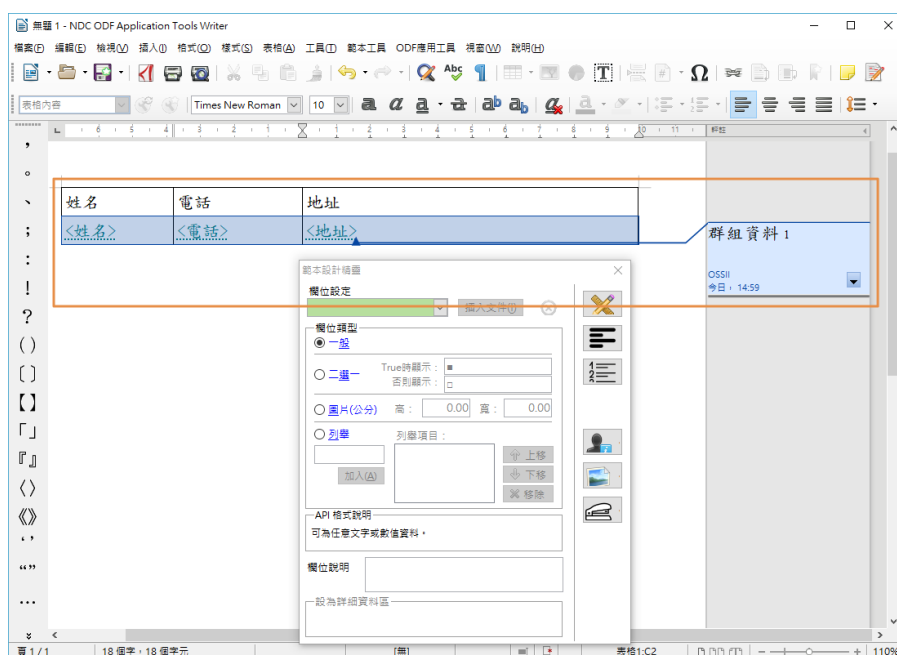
無題 1 - NDC ODF Application Tools Writer

檔案(F) 編輯(E) 檢視(V) 插入(I) 格式(O) 樣式(S) 表格(A) 工具(T) 範本工具 ODF應用工具 視窗(W) 說明(H)

表格內容 Times New Roman 10

| 姓名 | 電話 | 地址 |
|---|---|---|
| <姓名> | <電話> | <地址> |

群組資料 1
OSSII
今日，14:59

範本設計精靈
欄位設定
插入文件(I)
欄位類型
一般
二選一 True時顯示： ■ 否則顯示： □
圖片(公分) 高： 0.00 寬： 0.00
列舉 列舉項目：
上移
下移
加入(A)
移除
API 格式說明
可為任意文字或數值資料。
欄位說明
設為詳細資料區

， 。 、 ； ： ！ ？ （） 〔〕 【】 「」 『』 〈〉 《》 ‘’ “” …

頁 1 / 1 18 個字，18 個字元 [無] 表格1:C2 110%